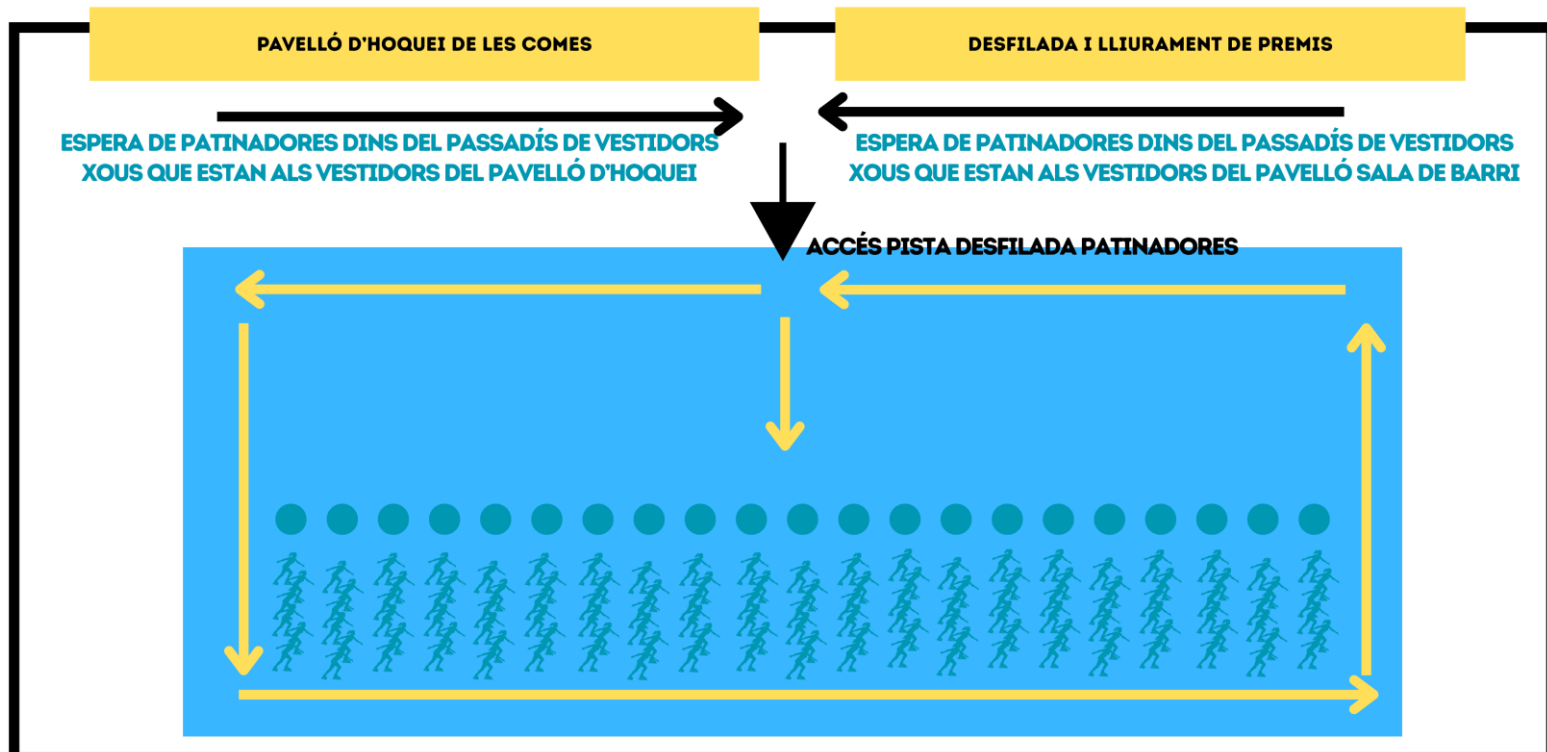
PAVELLÓ D'HOQUEI DE LES COMES

DESFILADA I LLIURAMENT DE PREMIS

ESPERA DE PATINADORES DINS DEL PASSADÍS DE VESTIDORS XOUS QUE ESTAN ALS VESTIDORS DEL PAVELLÓ D'HOQUEI

ESPERA DE PATINADORES DINS DEL PASSADÍS DE VESTIDORS XOUS QUE ESTAN ALS VESTIDORS DEL PAVELLÓ SALA DE BARRI

ACCÉS PISTA DESFILADA PATINADORES